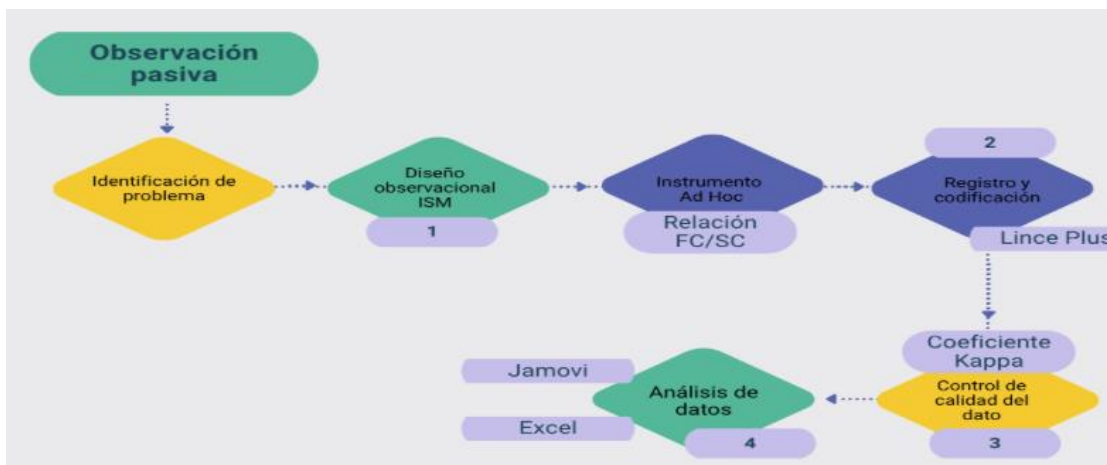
Observación pasiva

Identificación de problema

Diseño observacional ISM

1

Instrumento Ad Hoc

Relación FC/SC

2

Registro y codificación

Lince Plus

Coeficiente Kappa

Control de calidad del dato

3

Análisis de datos

4

Jamovi

Excel